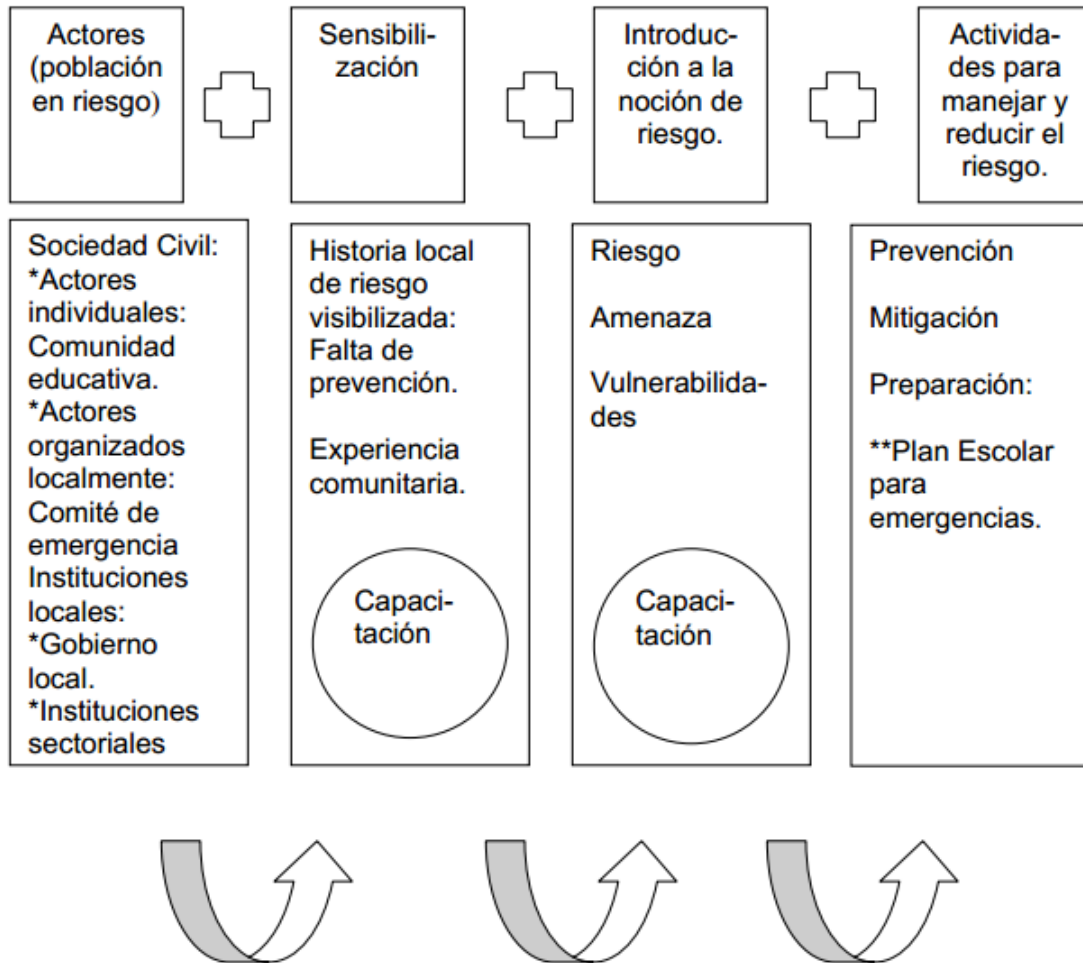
Actores (población en riesgo)

Sensibilización

Introducción a la noción de riesgo.

Actividades para manejar y reducir el riesgo.

Sociedad Civil:
*Actores individuales: Comunidad educativa.
*Actores organizados localmente: Comité de emergencia Instituciones locales:
*Gobierno local.
*Instituciones sectoriales

Historia local de riesgo visibilizada: Falta de prevención.

Experiencia comunitaria.

Capacitación

Riesgo

Amenaza

Vulnerabilidades

Capacitación

Prevención

Mitigación

Preparación:

**Plan Escolar para emergencias.